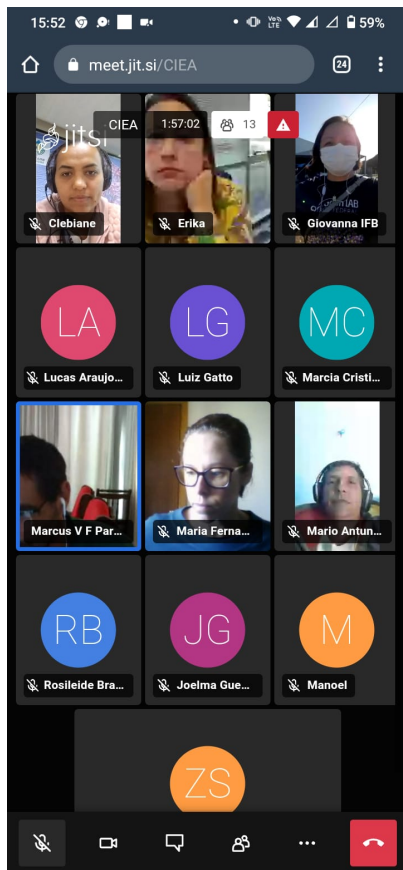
15:52 59%
meet.jit.si/CIEA 24
jitsi
CIEA 1:57:02 13
Clebiane
Erika
Giovanna IFB
LA
Lucas Araujo...
LG
Luiz Gatto
MC
Marcia Cristi...
Marcus V F Par...
Maria Ferna...
Mario Antun...
RB
Rosileide Bra...
JG
Joelma Gue...
M
Manoel
ZS